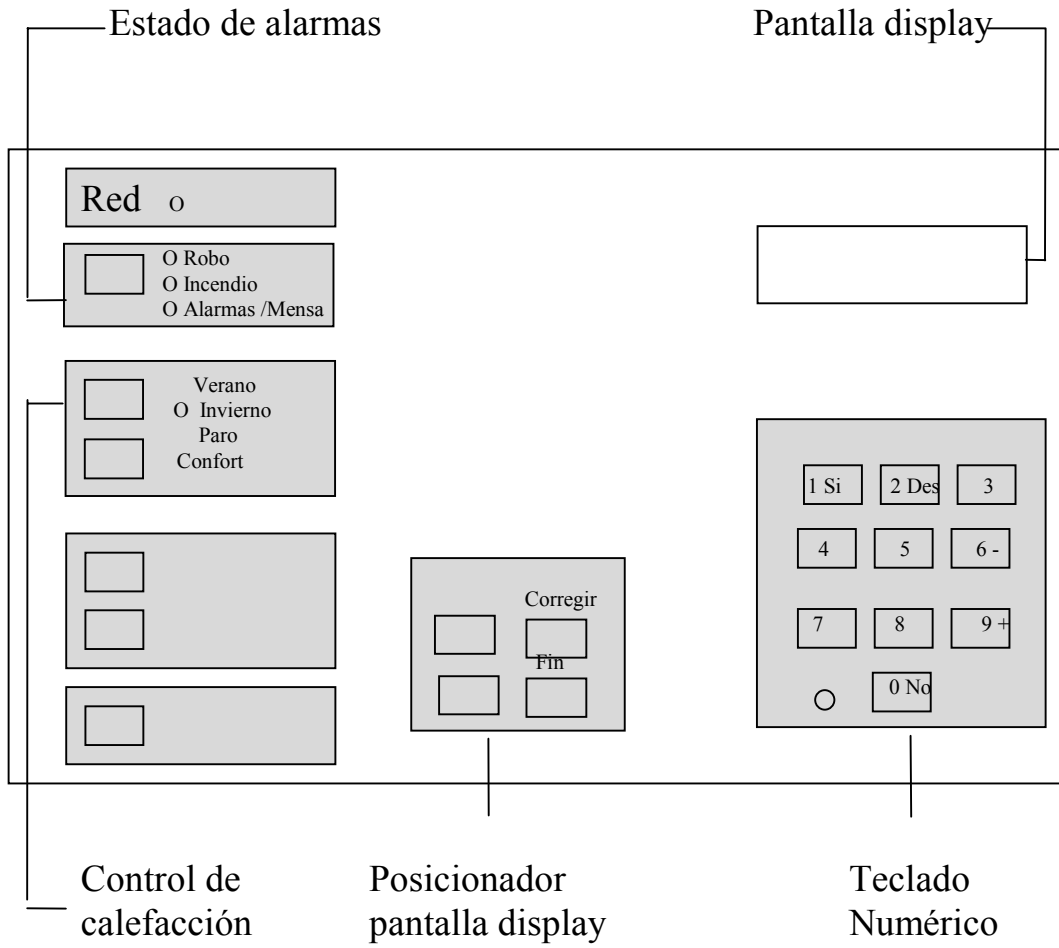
Estado de alarmas

Pantalla display

Red O

O Robo
O Incendio
O Alarmas /Mensa

Verano
O Invierno
Paro
Confort

Corregir
Fin

1 Si
2 Des
3
4
5
6 -
7
8
9 +
0 No

Control de calefacción

Posicionador pantalla display

Teclado Numérico